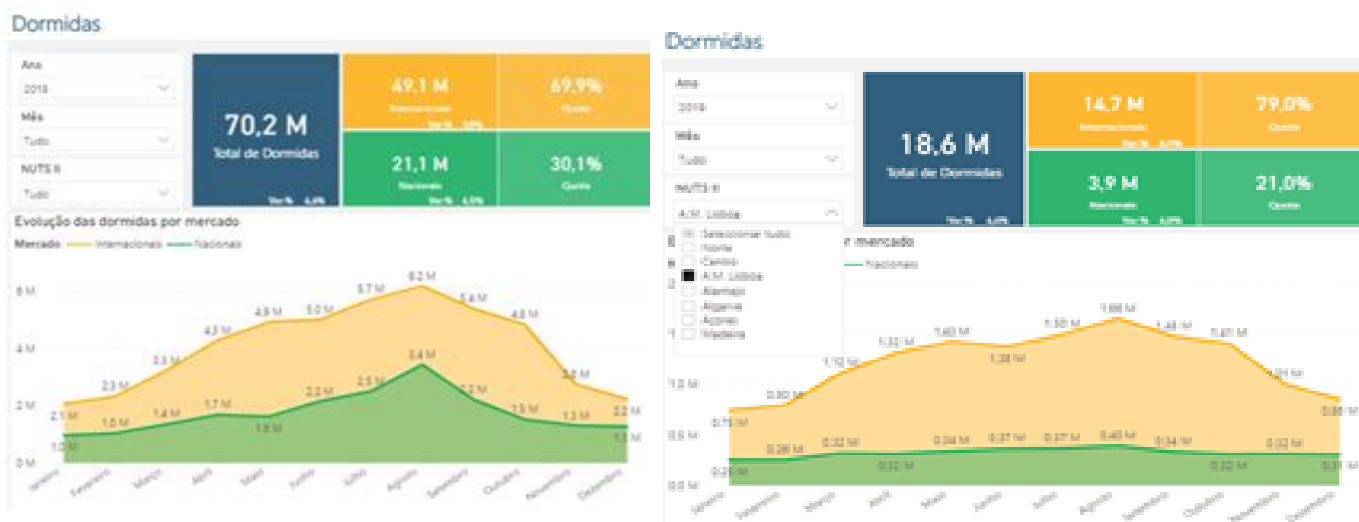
Dormidas

Ano
2019
Mês
Tudo
NUTS II
Tudo

70,2 M
Total de Dormidas
Var % 6,6%

49,1 M
Internacionais
Var % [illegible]

69,9%
Quota

21,1 M
Nacionais
Var % 6,0%

30,1%
Quota

Evolução das dormidas por mercado
Mercado — Internacionais — Nacionais

6 M
4 M
2 M
0 M

2,1 M 2,3 M 3,3 M 4,3 M 4,9 M 5,0 M 5,7 M 6,2 M 5,4 M 4,8 M 2,8 M 2,2 M
1,0 M 1,0 M 1,4 M 1,7 M 1,6 M 2,2 M 2,5 M 3,4 M 2,2 M 1,5 M 1,3 M 1,1 M

Janeiro Fevereiro Março Abril Maio Junho Julho Agosto Setembro Outubro Novembro Dezembro

Dormidas

Ano
2019
Mês
Tudo
NUTS II
A.M. Lisboa

Selecionar tudo
Norte
Centro
A.M. Lisboa
Alentejo
Algarve
Açores
Madeira

18,6 M
Total de Dormidas
Var % 6,6%

14,7 M
Internacionais
Var % 6,0%

79,0%
Quota

3,9 M
Nacionais
Var % 6,0%

21,0%
Quota

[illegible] por mercado
— Nacionais

1,0 M
0,5 M
0,0 M

0,75 M 0,80 M 1,12 M 1,32 M 1,40 M 1,38 M 1,50 M 1,66 M 1,48 M 1,41 M 1,01 M 0,86 M
0,25 M 0,28 M 0,32 M 0,32 M 0,34 M 0,37 M 0,37 M 0,40 M 0,34 M 0,32 M 0,32 M 0,31 M

Janeiro Fevereiro Março Abril Maio Junho Julho Agosto Setembro Outubro Novembro Dezembro